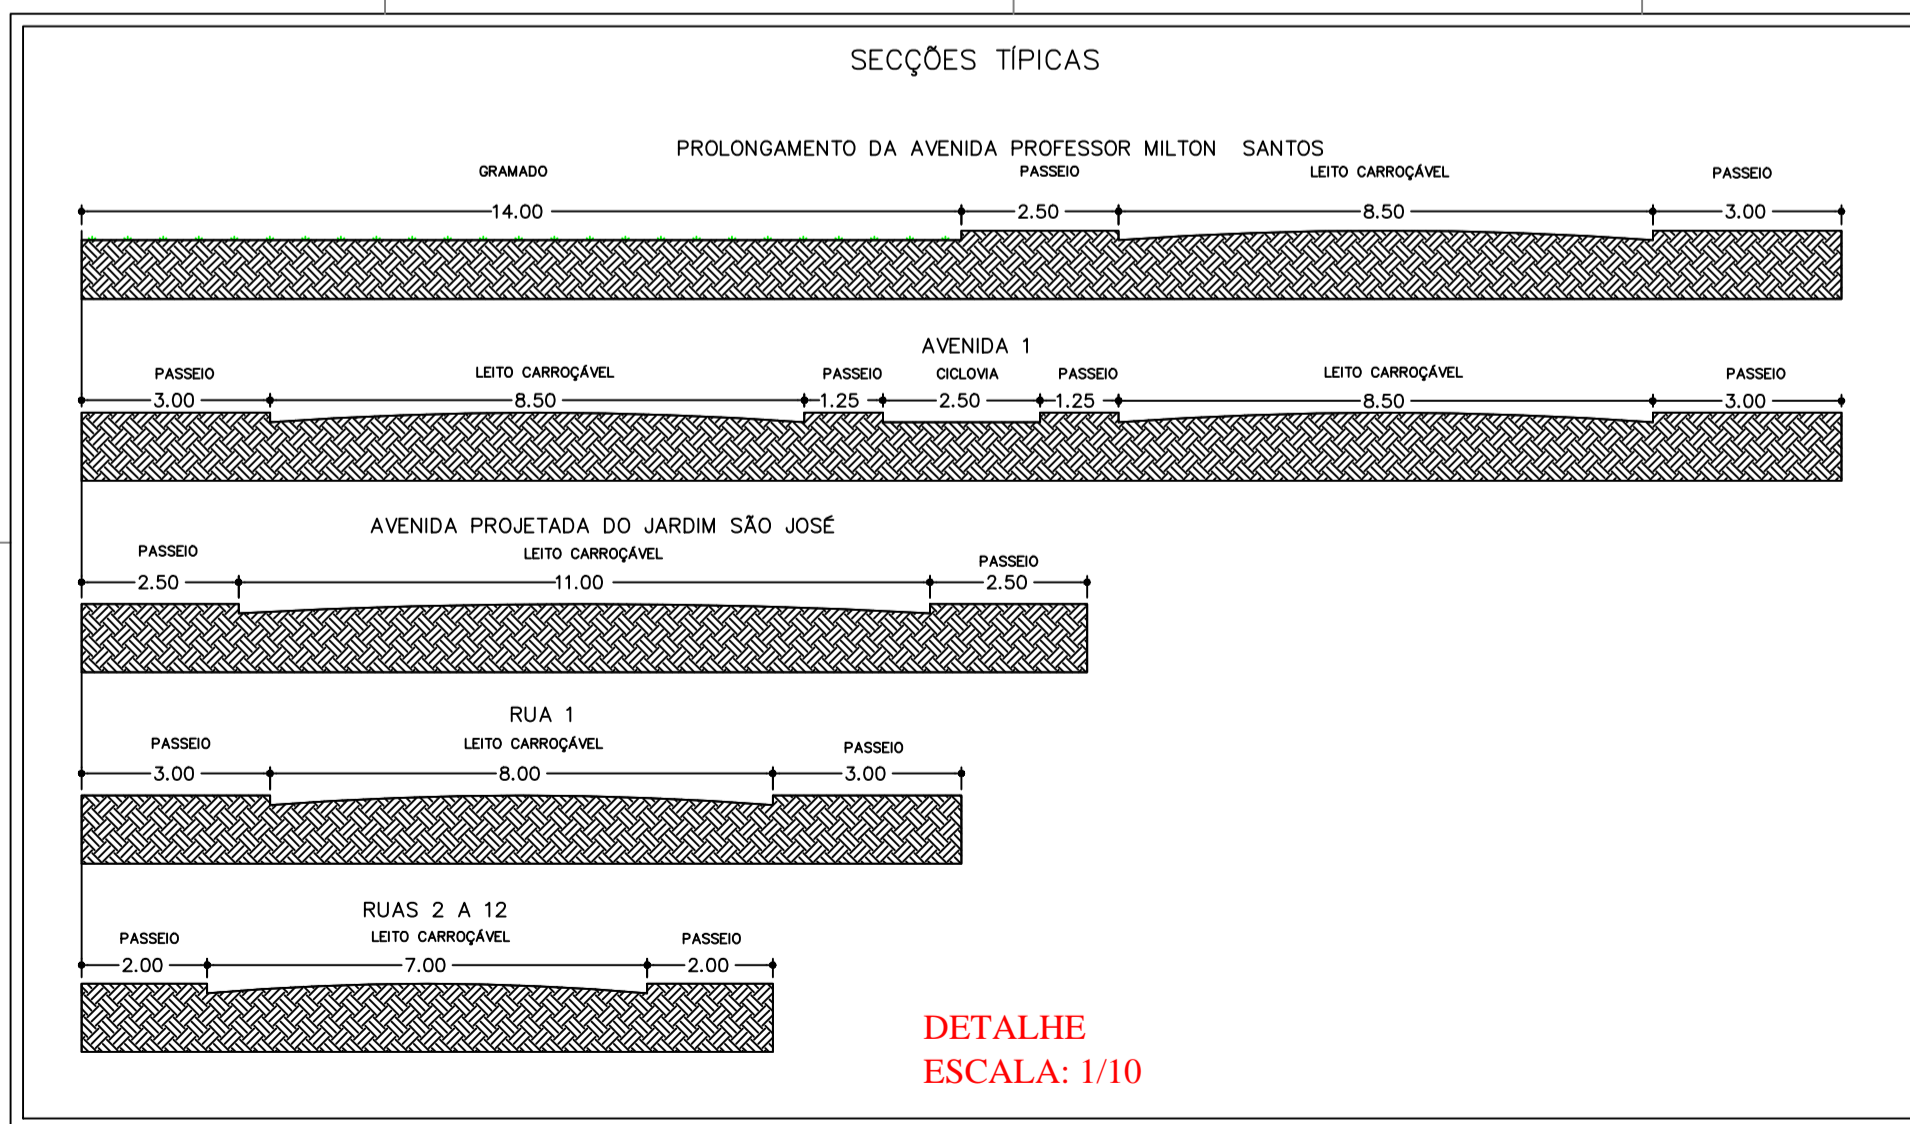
SECÇÕES TÍPICAS

PROLONGAMENTO DA AVENIDA PROFESSOR MILTON SANTOS

GRAMADO 14.00
PASSEIO 2.50
LEITO CARROÇÁVEL 8.50
PASSEIO 3.00

AVENIDA 1

PASSEIO 3.00
LEITO CARROÇÁVEL 8.50
PASSEIO 1.25
CICLOVIA 2.50
PASSEIO 1.25
LEITO CARROÇÁVEL 8.50
PASSEIO 3.00

AVENIDA PROJETADA DO JARDIM SÃO JOSÉ

PASSEIO 2.50
LEITO CARROÇÁVEL 11.00
PASSEIO 2.50

RUA 1

PASSEIO 3.00
LEITO CARROÇÁVEL 8.00
PASSEIO 3.00

RUAS 2 A 12

PASSEIO 2.00
LEITO CARROÇÁVEL 7.00
PASSEIO 2.00

DETALHE
ESCALA: 1/10